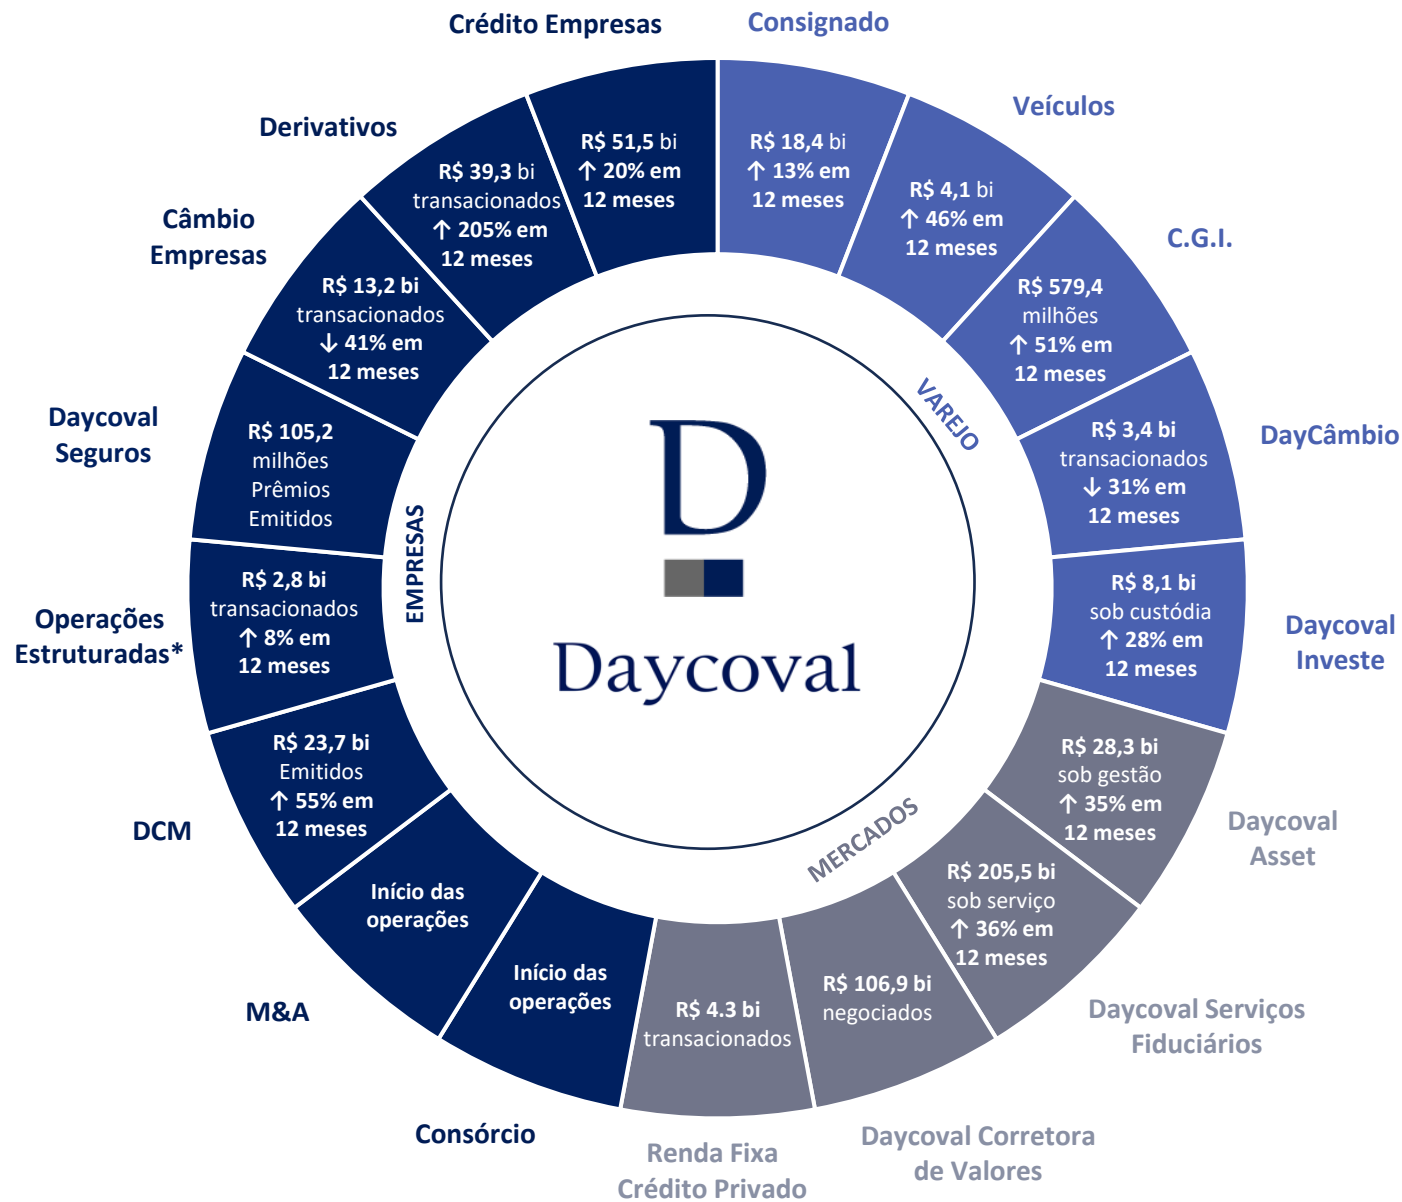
Crédito Empresas

R$ 51,5 bi
↑ 20% em
12 meses

Consignado

R$ 18,4 bi
↑ 13% em
12 meses

Veículos

R$ 4,1 bi
↑ 46% em
12 meses

C.G.I.

R$ 579,4
milhões
↑ 51% em
12 meses

DayCâmbio

R$ 3,4 bi
transacionados
↓ 31% em
12 meses

Daycoval Investe

R$ 8,1 bi
sob custódia
↑ 28% em
12 meses

Daycoval Asset

R$ 28,3 bi
sob gestão
↑ 35% em
12 meses

Daycoval Serviços Fiduciários

R$ 205,5 bi
sob serviço
↑ 36% em
12 meses

Daycoval Corretora de Valores

R$ 106,9 bi
negociados

Renda Fixa Crédito Privado

R$ 4.3 bi
transacionados

Consórcio

Início das
operações

M&A

Início das
operações

DCM

R$ 23,7 bi
Emitidos
↑ 55% em
12 meses

Operações Estruturadas*

R$ 2,8 bi
transacionados
↑ 8% em
12 meses

Daycoval Seguros

R$ 105,2
milhões
Prêmios
Emitidos

Câmbio Empresas

R$ 13,2 bi
transacionados
↓ 41% em
12 meses

Derivativos

R$ 39,3 bi
transacionados
↑ 205% em
12 meses

VAREJO
EMPRESAS
MERCADOS

Daycoval